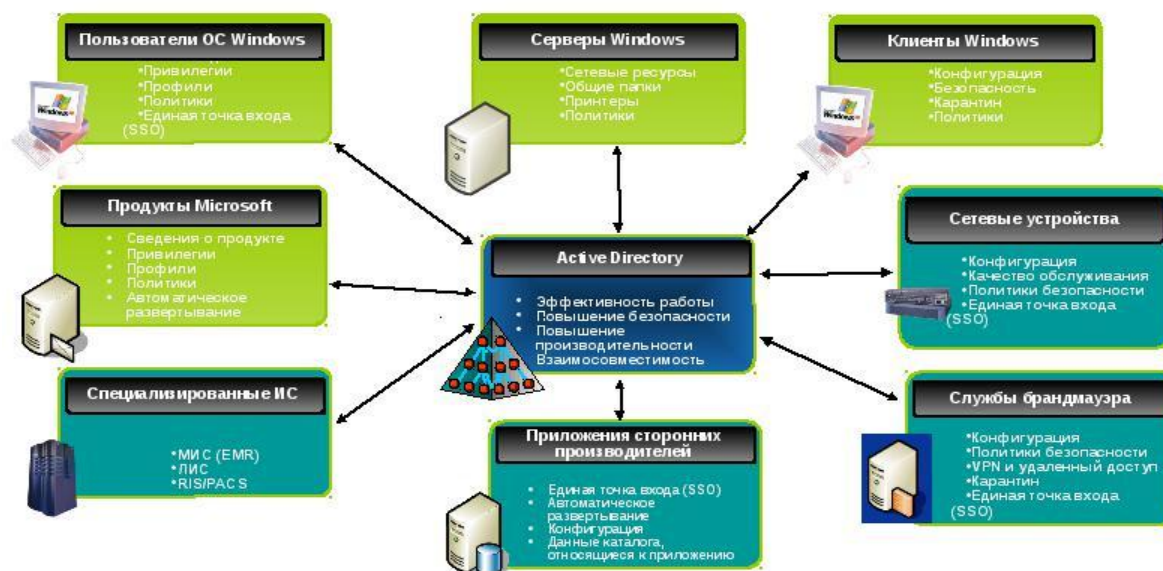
Пользователи ОС Windows
•Привилегии
•Профили
•Политики
•Единая точка входа (SSO)

Серверы Windows
•Сетевые ресурсы
•Общие папки
•Принтеры
•Политики

Клиенты Windows
•Конфигурация
•Безопасность
•Карантин
•Политики

Продукты Microsoft
• Сведения о продукте
• Привилегии
• Профили
• Политики
• Автоматическое развертывание

Active Directory
• Эффективность работы
• Повышение безопасности
• Повышение производительности
• Взаимосовместимость

Сетевые устройства
•Конфигурация
•Качество обслуживания
•Политики безопасности
•Единая точка входа (SSO)

Специализированные ИС
•МИС (EMR)
•ЛИС
•RIS/PACS

Приложения сторонних производителей
• Единая точка входа (SSO)
• Автоматическое развертывание
• Конфигурация
• Данные каталога, относящиеся к приложению

Службы брандмауэра
•Конфигурация
•Политики безопасности
•VPN и удаленный доступ
•Карантин
•Единая точка входа (SSO)